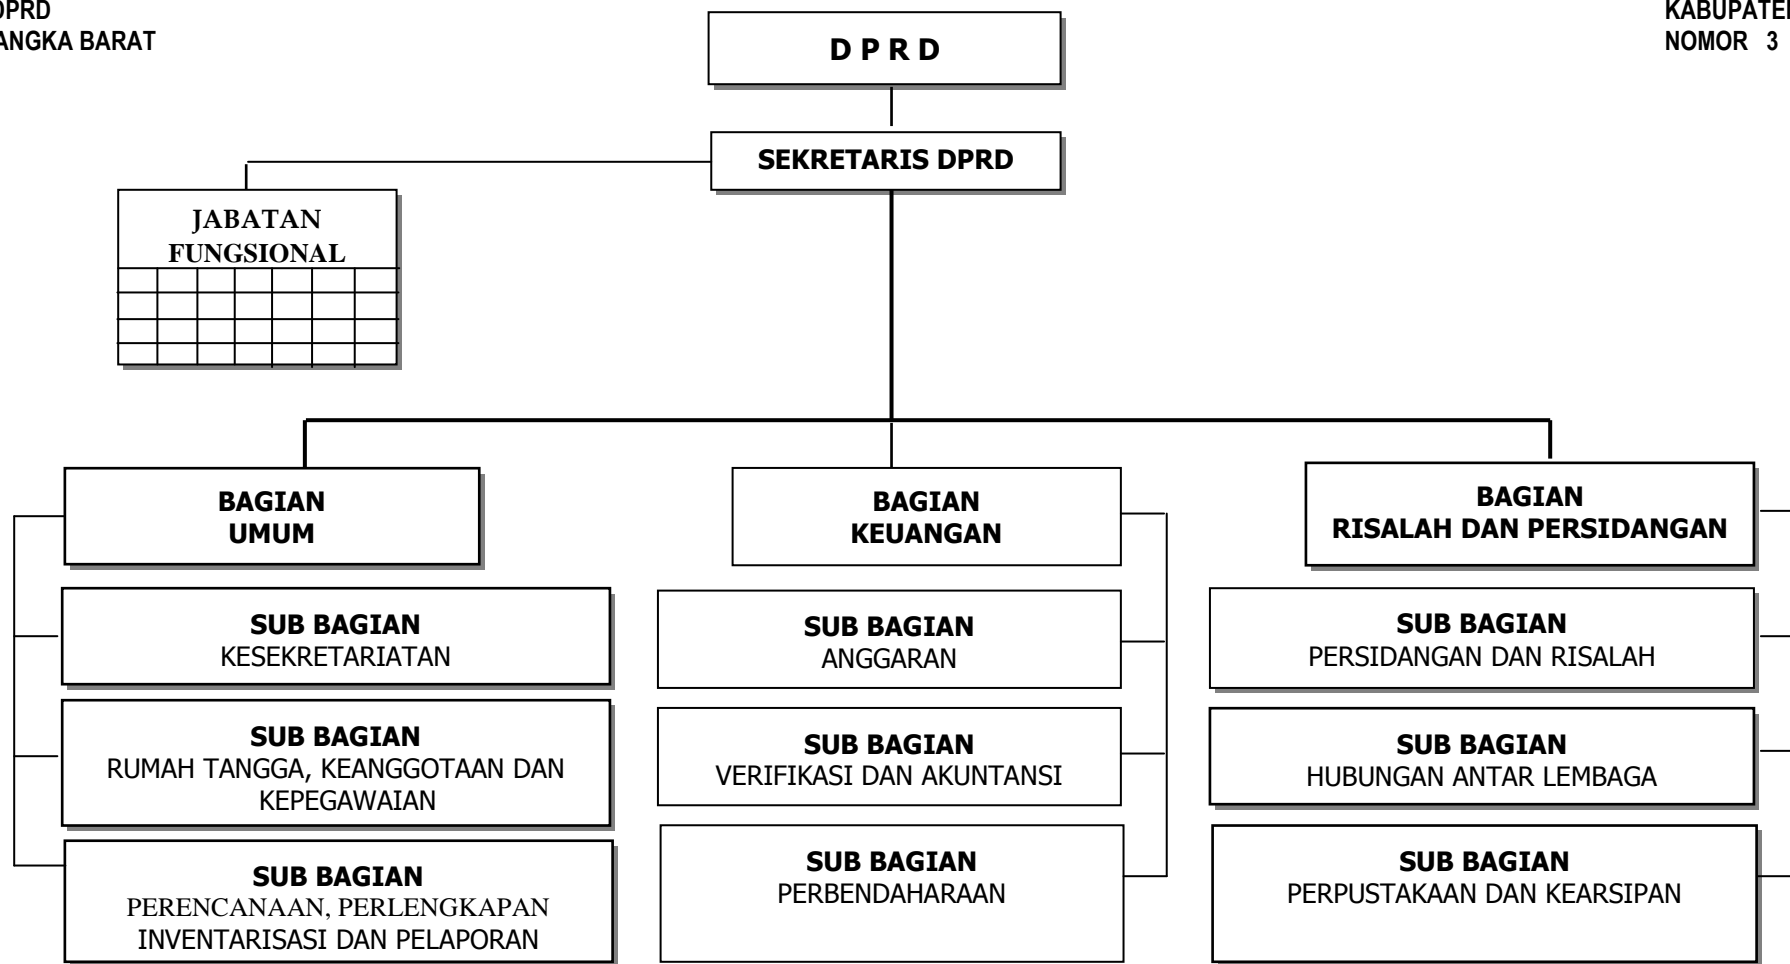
DPRD
ANGKA BARAT

KABUPATE
NOMOR 3

D P R D

SEKRETARIS DPRD

JABATAN FUNGSIONAL

BAGIAN UMUM

SUB BAGIAN
KESEKRETARIATAN

SUB BAGIAN
RUMAH TANGGA, KEANGGOTAAN DAN KEPEGAWAIAN

SUB BAGIAN
PERENCANAAN, PERLENGKAPAN INVENTARISASI DAN PELAPORAN

BAGIAN KEUANGAN

SUB BAGIAN
ANGGARAN

SUB BAGIAN
VERIFIKASI DAN AKUNTANSI

SUB BAGIAN
PERBENDAHARAAN

BAGIAN
RISALAH DAN PERSIDANGAN

SUB BAGIAN
PERSIDANGAN DAN RISALAH

SUB BAGIAN
HUBUNGAN ANTAR LEMBAGA

SUB BAGIAN
PERPUSTAKAAN DAN KEARSIPAN